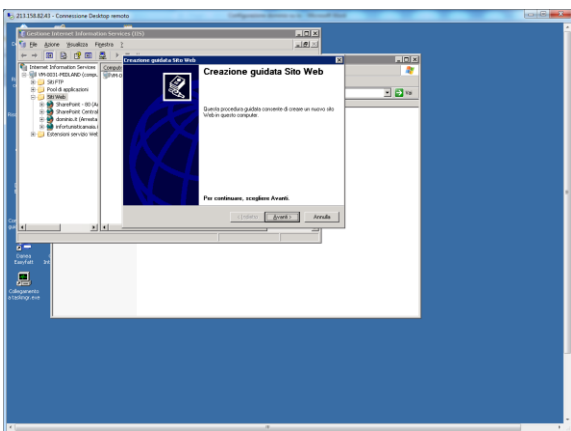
213.158.82.43 - Connessione Desktop remoto

Gestione Internet Information Services (IIS)

File Azione Visualizza Finestra ?

Internet Information Services
VM-0031-PEDLAND (comp
Siti FTP
Pool di applicazioni
Siti Web
SharePoint - 80 (A
SharePoint Central
dominio.it (Ammuta
infortunisticanaia.i
Estensioni servizio Web

Compu
Fare d

Creazione guidata Sito Web

Creazione guidata Sito Web

Questa procedura guidata consente di creare un nuovo sito Web in questo computer.

Per continuare, scegliere Avanti.

< Indietro
Avanti >
Annulla

Vai

Donna
EasyFatt

Collegamento a Ipdlingr.exe